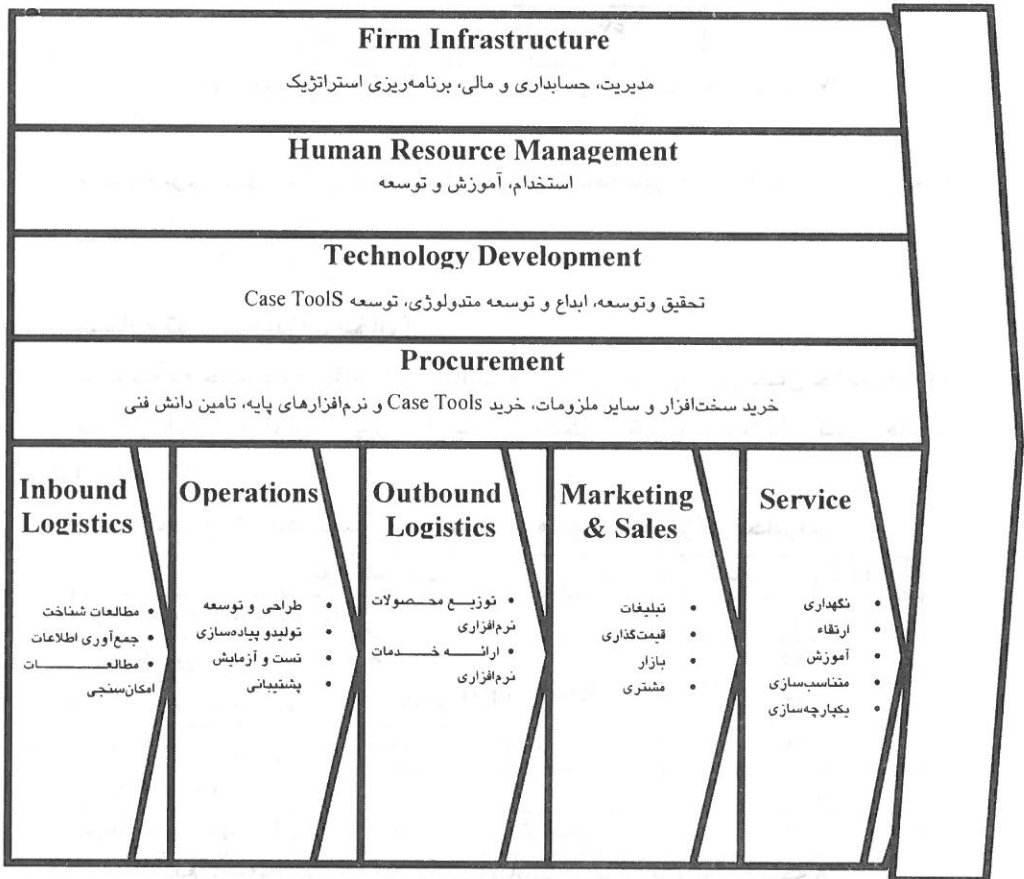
Firm Infrastructure

مدیریت، حسابداری و مالی، برنامه‌ریزی استراتژیک

Human Resource Management

استخدام، آموزش و توسعه

Technology Development

تحقیق وتوسعه، ابداع و توسعه متدولوژی، توسعه Case ToolS

Procurement

خرید سخت‌افزار و سایر ملزومات، خرید Case Tools و نرم‌افزارهای پایه، تامین دانش فنی

Inbound Logistics

• مطالعات شناخت
• جمع‌آوری اطلاعات
• مطالعات امکان‌سنجی

Operations

• طراحی و توسعه
• تولیدو پیاده‌سازی
• تست و آزمایش
• پشتیبانی

Outbound Logistics

• توزیع محصولات نرم‌افزاری
• ارائه خدمات نرم‌افزاری

Marketing & Sales

• تبلیغات
• قیمت‌گذاری
• بازار
• مشتری

Service

• نگهداری
• ارتقاء
• آموزش
• متناسب‌سازی
• یکپارچه‌سازی